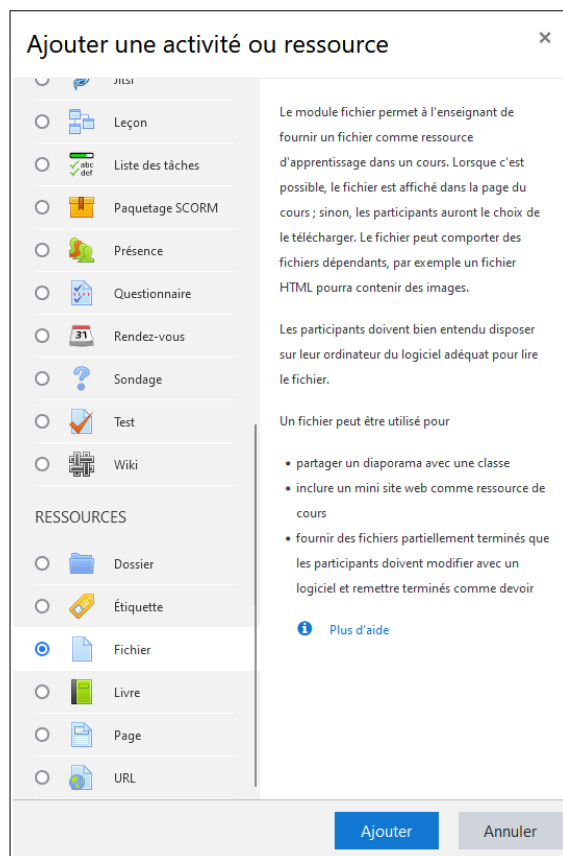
Ajouter une activité ou ressource

×

Jitsi

Leçon

Liste des tâches

Paquetage SCORM

Présence

Questionnaire

Rendez-vous

Sondage

Test

Wiki

RESSOURCES

Dossier

Étiquette

Fichier

Livre

Page

URL

Le module fichier permet à l'enseignant de fournir un fichier comme ressource d'apprentissage dans un cours. Lorsque c'est possible, le fichier est affiché dans la page du cours ; sinon, les participants auront le choix de le télécharger. Le fichier peut comporter des fichiers dépendants, par exemple un fichier HTML pourra contenir des images.

Les participants doivent bien entendu disposer sur leur ordinateur du logiciel adéquat pour lire le fichier.

Un fichier peut être utilisé pour

• partager un diaporama avec une classe
• inclure un mini site web comme ressource de cours
• fournir des fichiers partiellement terminés que les participants doivent modifier avec un logiciel et remettre terminés comme devoir

Plus d'aide

Ajouter

Annuler